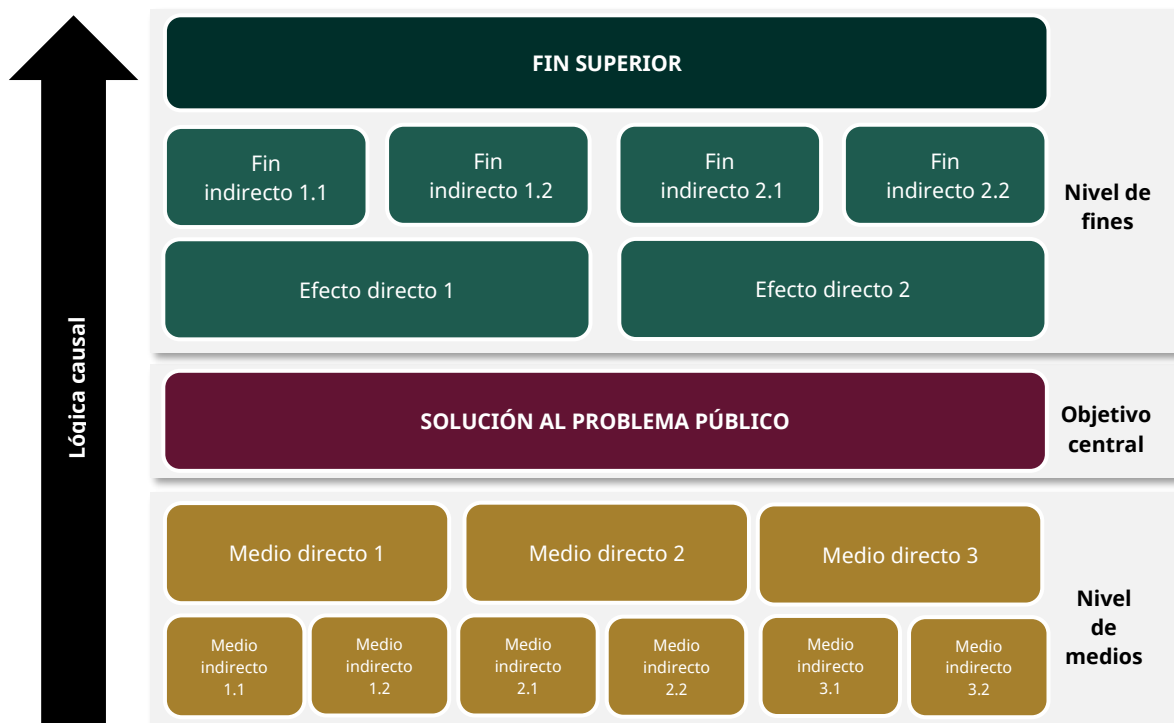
Lógica causal

FIN SUPERIOR

Fin indirecto 1.1

Fin indirecto 1.2

Fin indirecto 2.1

Fin indirecto 2.2

Nivel de fines

Efecto directo 1

Efecto directo 2

SOLUCIÓN AL PROBLEMA PÚBLICO

Objetivo central

Medio directo 1

Medio directo 2

Medio directo 3

Medio indirecto 1.1

Medio indirecto 1.2

Medio indirecto 2.1

Medio indirecto 2.2

Medio indirecto 3.1

Medio indirecto 3.2

Nivel de medios